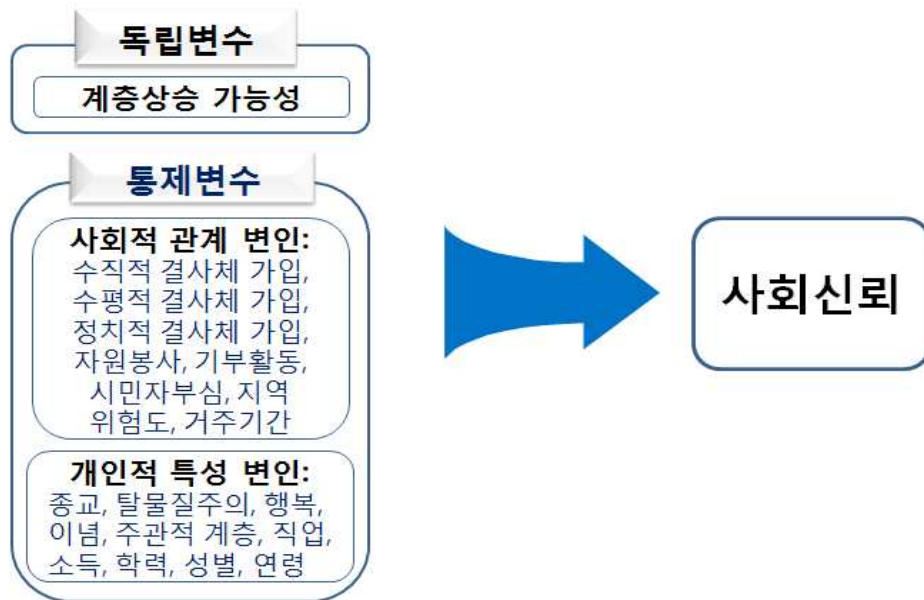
독립변수

계층상승 가능성

통제변수

사회적 관계 변인:
수직적 결사체 가입,
수평적 결사체 가입,
정치적 결사체 가입,
자원봉사, 기부활동,
시민자부심, 지역
위험도, 거주기간

개인적 특성 변인:
종교, 탈물질주의, 행복,
이념, 주관적 계층, 직업,
소득, 학력, 성별, 연령

사회신뢰